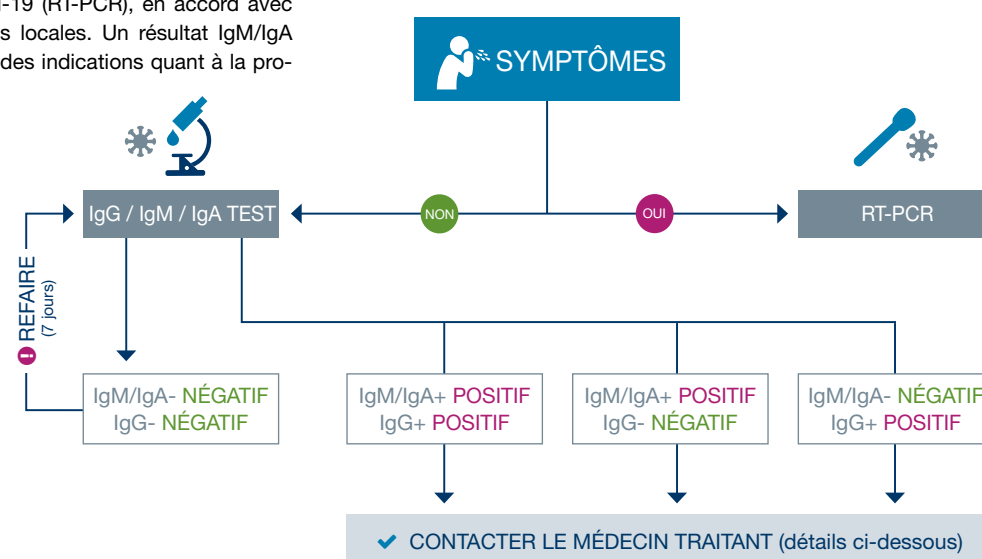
-19 (RT-PCR), en accord avec s locales. Un résultat IgM/IgA des indications quant à la pro-

SYMPTÔMES

IgG / IgM / IgA TEST

NON

OUI

RT-PCR

REFAIRE (7 jours)

IgM/IgA- NÉGATIF
IgG- NÉGATIF

IgM/IgA+ POSITIF
IgG+ POSITIF

IgM/IgA+ POSITIF
IgG- NÉGATIF

IgM/IgA- NÉGATIF
IgG+ POSITIF

CONTACTER LE MÉDECIN TRAITANT (détails ci-dessous)